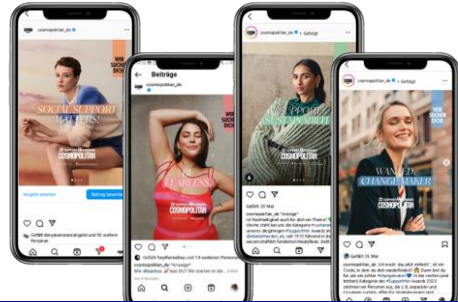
cosmopolitan_de

SOCIAL SUPPORT MATTERS!

WIR SUCHEN DICH

COSMOPOLITAN

Insights ansehen

Beitrag bewerben

Gefällt der.anonmeinung.. und 6 weiteren Personen

Beiträge

cosmopolitan_de

FEARLESS

WIR SUCHEN DICH

COSMOPOLITAN

Gefällt heyitherealisa und 18 weiteren Personen

cosmopolitan_de

Gefolgt

SUPPORT SUSTAINABILITY

WIR SUCHEN DICH

COSMOPOLITAN

Gefällt 20 Mal

cosmopolitan_de

WIR SUCHEN DICH

WANTED: CHANGEMAKER

COSMOPOLITAN

Gefällt 35 Mal